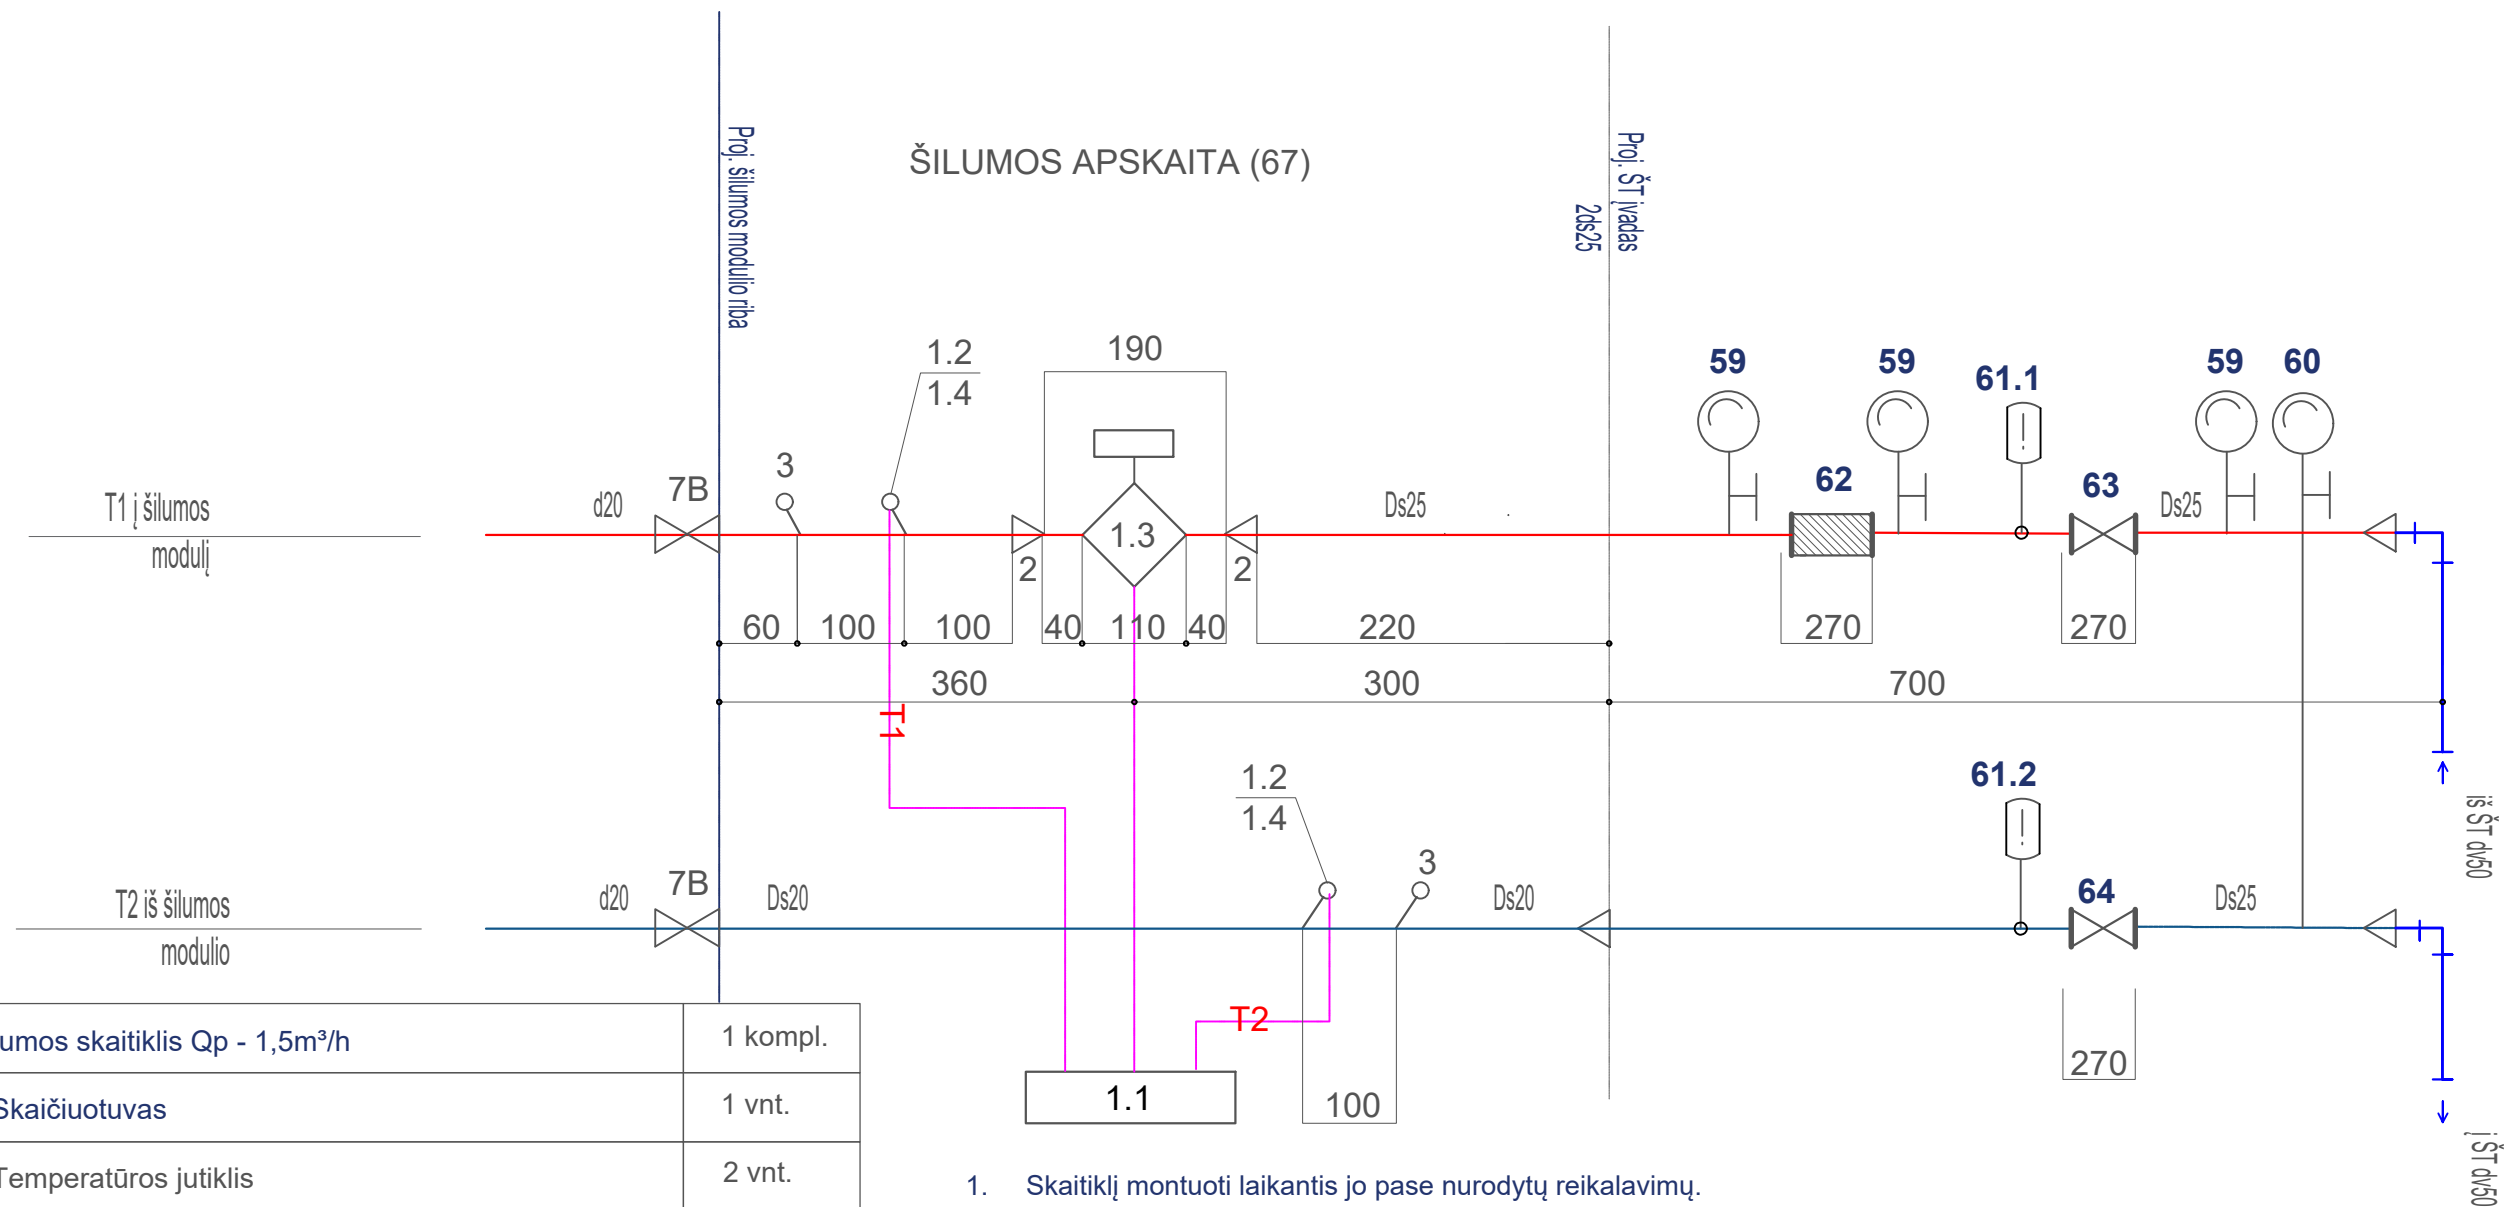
Proj. šilumos modulio riba

ŠILUMOS APSKAITA (67)

Proj. ŠT įvadas
2ds25

1.2
1.4
190
59 59 61.1 59 60

3
7B
T1 į šilumos modulį
d20
1.3
62
63
Ds25
Ds25
2 2
60 100 100 40 110 40 220 270 270
360 300 700

T1

1.2
1.4
61.2
3
7B
T2 iš šilumos modulio
d20
Ds20
Ds20
64
Ds25

iš ŠT dv50

T2

1.1
100
270

į ŠT dv50

| umos skaitiklis Qp - 1,5m³/h | 1 kompl. |
|---|---|
| Skaičiuotuvas | 1 vnt. |
| Temperatūros jutiklis | 2 vnt. |

1. Skaitiklį montuoti laikantis jo pase nurodytų reikalavimų.